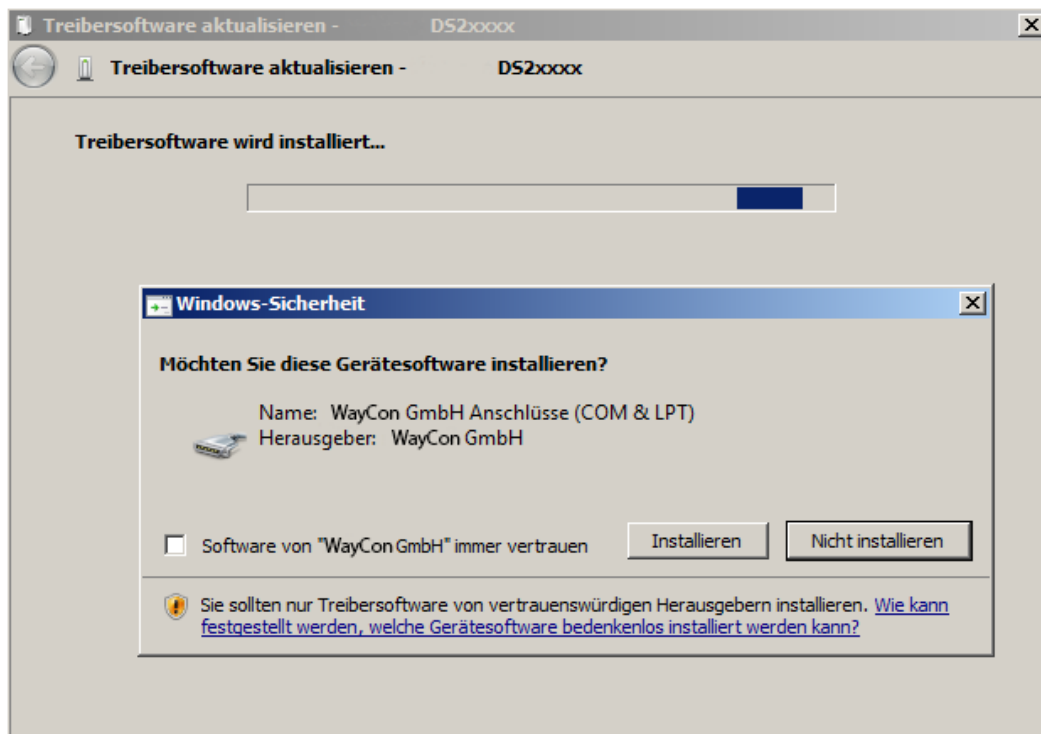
Treibersoftware aktualisieren - DS2xxxx

Treibersoftware aktualisieren - DS2xxxx

Treibersoftware wird installiert...

Windows-Sicherheit

Möchten Sie diese Gerätesoftware installieren?

Name: WayCon GmbH Anschlüsse (COM & LPT)
Herausgeber: WayCon GmbH

Software von "WayCon GmbH" immer vertrauen

Installieren

Nicht installieren

Sie sollten nur Treibersoftware von vertrauenswürdigen Herausgebern installieren. Wie kann festgestellt werden, welche Gerätesoftware bedenkenlos installiert werden kann?